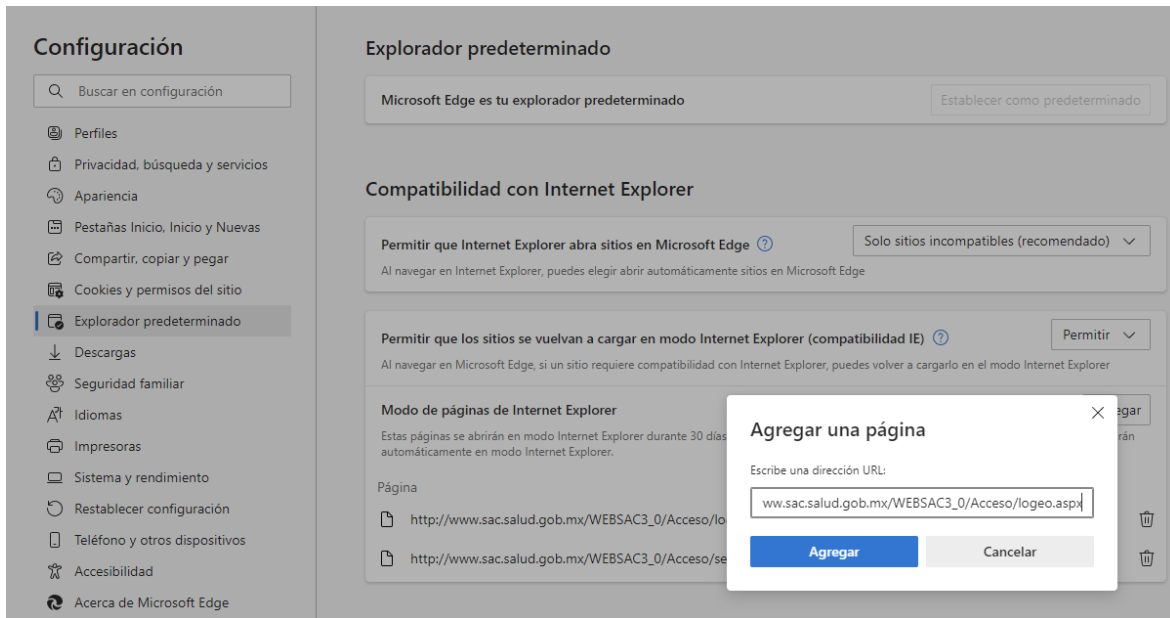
Configuración

Buscar en configuración

Perfiles
Privacidad, búsqueda y servicios
Apariencia
Pestañas Inicio, Inicio y Nuevas
Compartir, copiar y pegar
Cookies y permisos del sitio
Explorador predeterminado
Descargas
Seguridad familiar
Idiomas
Impresoras
Sistema y rendimiento
Restablecer configuración
Teléfono y otros dispositivos
Accesibilidad
Acerca de Microsoft Edge

Explorador predeterminado

Microsoft Edge es tu explorador predeterminado

Establecer como predeterminado

Compatibilidad con Internet Explorer

Permitir que Internet Explorer abra sitios en Microsoft Edge

Solo sitios incompatibles (recomendado)

Al navegar en Internet Explorer, puedes elegir abrir automáticamente sitios en Microsoft Edge

Permitir que los sitios se vuelvan a cargar en modo Internet Explorer (compatibilidad IE)

Permitir

Al navegar en Microsoft Edge, si un sitio requiere compatibilidad con Internet Explorer, puedes volver a cargarlo en el modo Internet Explorer

Modo de páginas de Internet Explorer

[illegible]egar

Estas páginas se abrirán en modo Internet Explorer durante 30 días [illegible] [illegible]rán automáticamente en modo Internet Explorer.

Página

http://www.sac.salud.gob.mx/WEBSAC3_0/Acceso/lo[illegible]

http://www.sac.salud.gob.mx/WEBSAC3_0/Acceso/se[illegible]

Agregar una página

Escribe una dirección URL:

ww.sac.salud.gob.mx/WEBSAC3_0/Acceso/logeo.aspx

Agregar

Cancelar